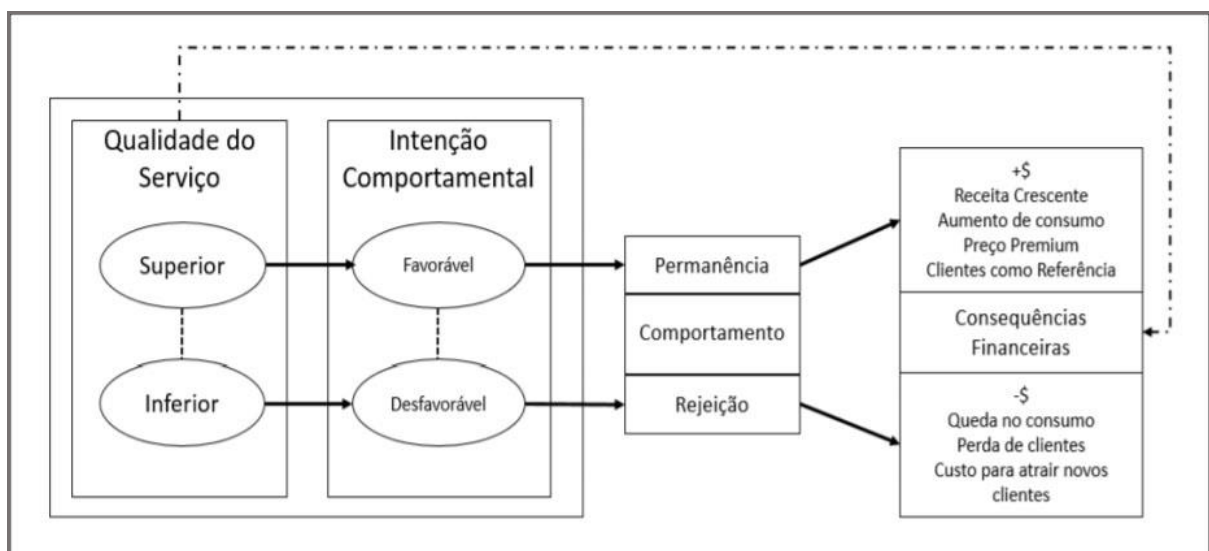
Qualidade do Serviço

Superior

Inferior

Intenção Comportamental

Favorável

Desfavorável

Permanência

Comportamento

Rejeição

+$
Receita Crescente
Aumento de consumo
Preço Premium
Clientes como Referência

Consequências Financeiras

-$
Queda no consumo
Perda de clientes
Custo para atrair novos clientes